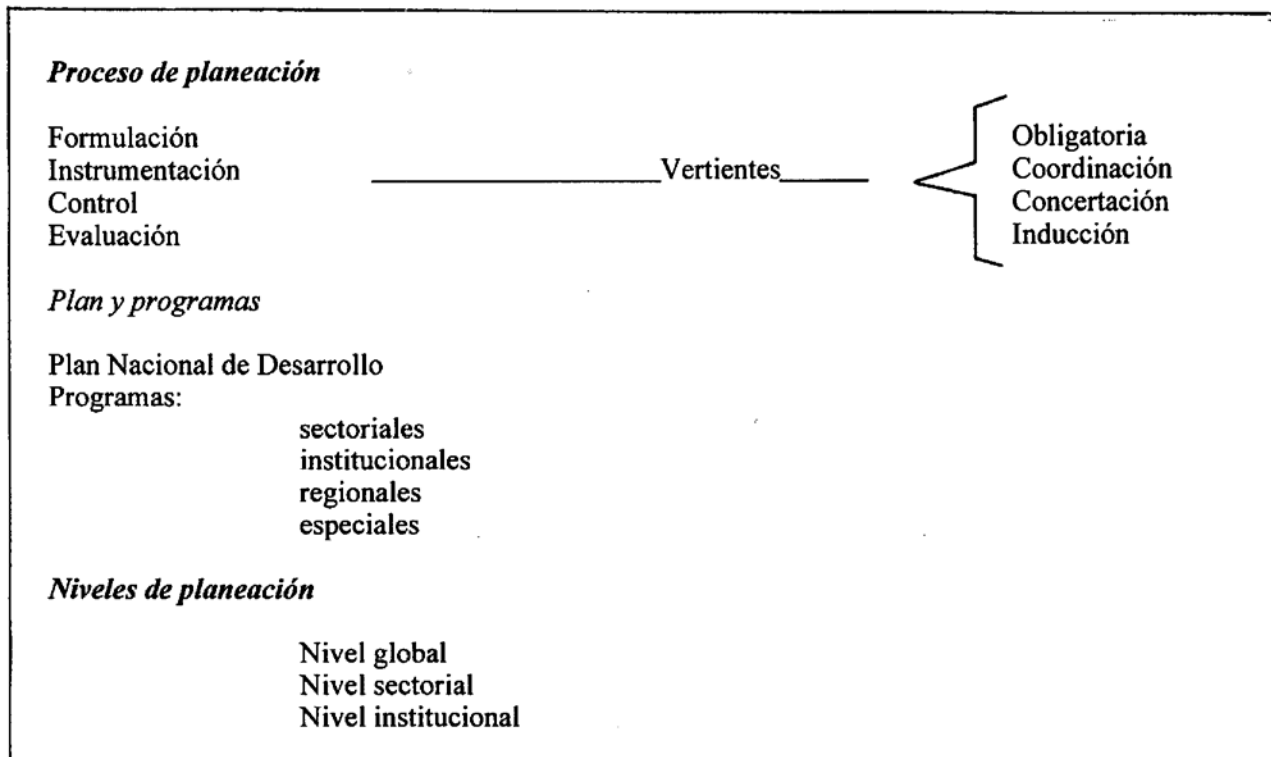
Proceso de planeación

Formulación
Instrumentación
Control
Evaluación

Vertientes

Obligatoria
Coordinación
Concertación
Inducción

Plan y programas

Plan Nacional de Desarrollo
Programas:
sectoriales
institucionales
regionales
especiales

Niveles de planeación

Nivel global
Nivel sectorial
Nivel institucional